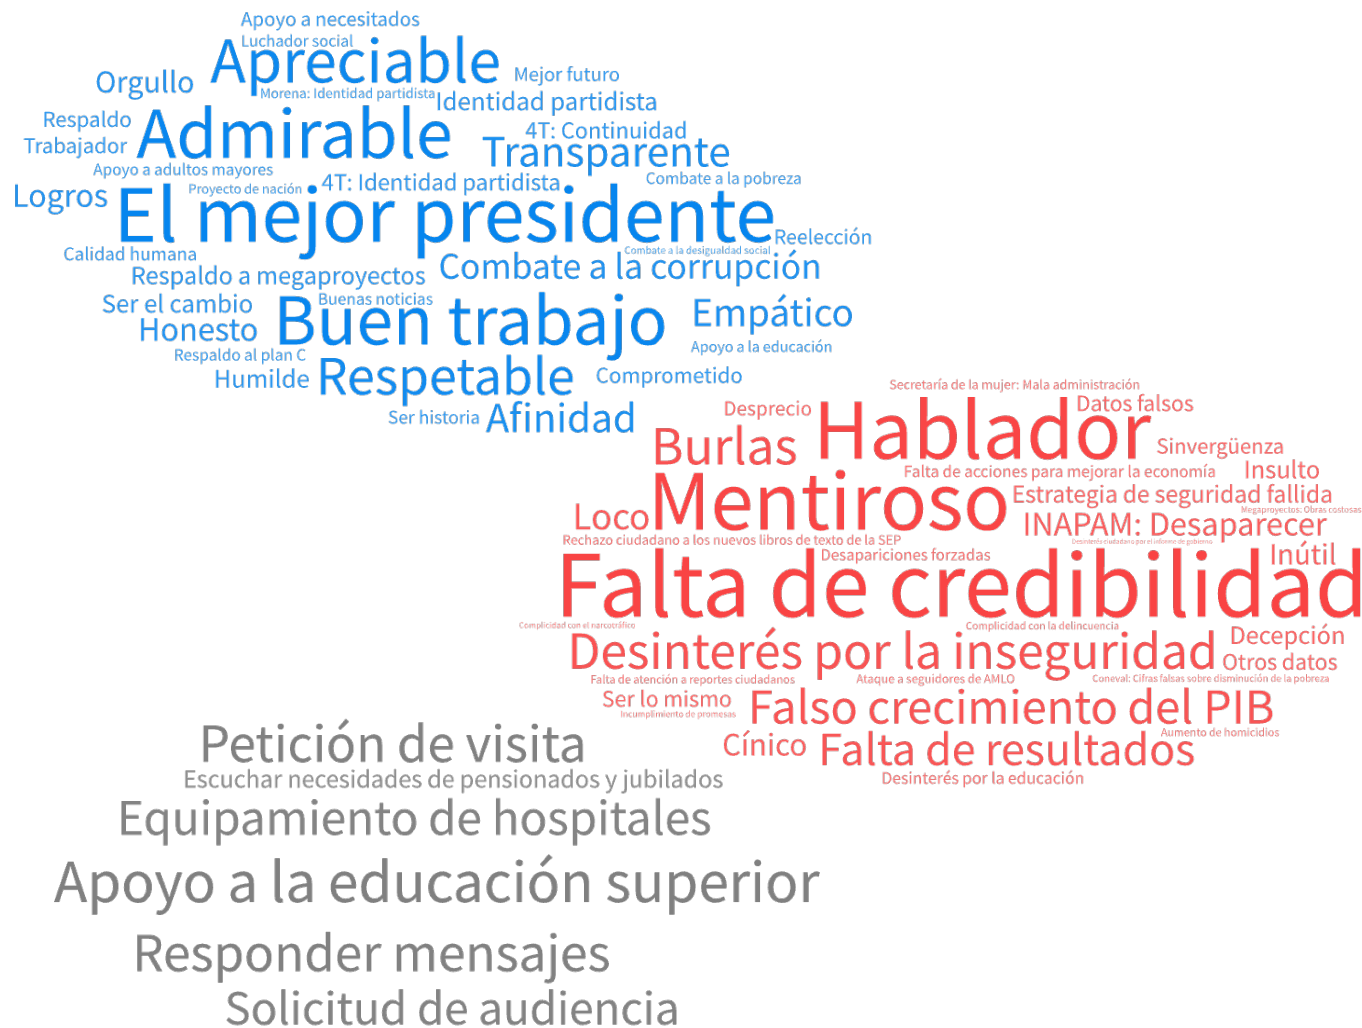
Apoyo a necesitados
Luchador social
Apreciable
Mejor futuro
Orgullo
Morena: Identidad partidista
Identidad partidista
Respaldo
Admirable
4T: Continuidad
Trabajador
Transparente
Apoyo a adultos mayores
Logros
Proyecto de nación
4T: Identidad partidista
Combate a la pobreza
El mejor presidente
Reelección
Calidad humana
Combate a la desigualdad social
Respaldo a megaproyectos
Combate a la corrupción
Ser el cambio
Buenas noticias
Honesto
Buen trabajo
Empático
Respaldo al plan C
Apoyo a la educación
Humilde
Respetable
Comprometido
Ser historia
Afinidad

Secretaría de la mujer: Mala administración
Desprecio
Hablador
Datos falsos
Burlas
Sinvergüenza
Falta de acciones para mejorar la economía
Insulto
Loco
Mentiroso
Estrategia de seguridad fallida
Megaproyectos: Obras costosas
INAPAM: Desaparecer
Rechazo ciudadano a los nuevos libros de texto de la SEP
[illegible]
Desapariciones forzadas
Inútil
Falta de credibilidad
Complicidad con el narcotráfico
Complicidad con la delincuencia
Decepción
Desinterés por la inseguridad
Otros datos
Falta de atención a reportes ciudadanos
Ataque a seguidores de AMLO
Coneval: Cifras falsas sobre disminución de la pobreza
Ser lo mismo
Incumplimiento de promesas
Falso crecimiento del PIB
Aumento de homicidios
Cínico
Falta de resultados
Desinterés por la educación

Petición de visita
Escuchar necesidades de pensionados y jubilados
Equipamiento de hospitales
Apoyo a la educación superior
Responder mensajes
Solicitud de audiencia